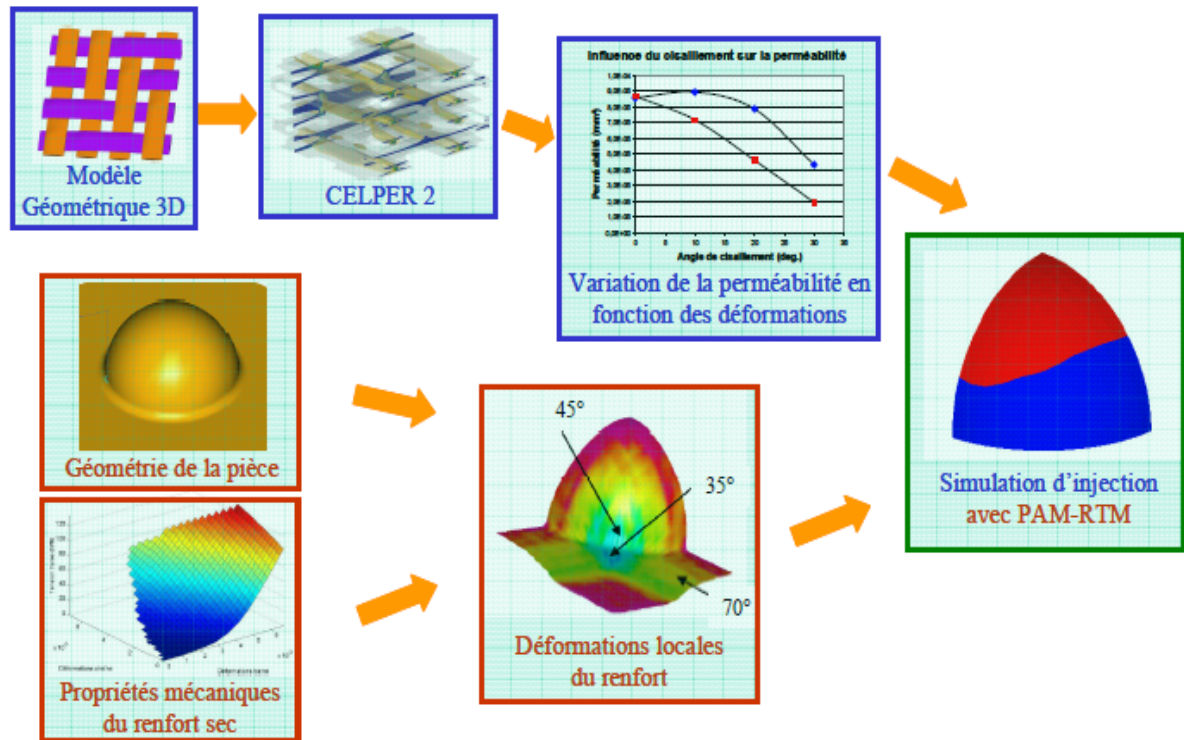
Modèle Géométrique 3D

CELPER 2

Influence du cisaillement sur la perméabilité

Perméabilité (mm²)

Angle de cisaillement (deg.)

0 10 20 30 40

Variation de la perméabilité en fonction des déformations

Géométrie de la pièce

45°

35°

70°

Déformations locales du renfort

Simulation d'injection avec PAM-RTM

Propriétés mécaniques du renfort sec